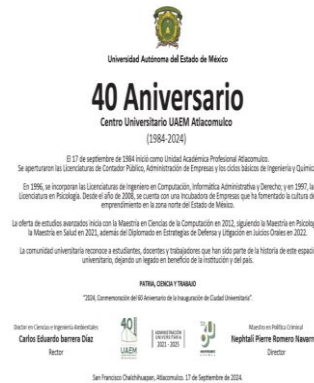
Universidad Autónoma del Estado de México

40 Aniversario

Centro Universitario UAEM Atlacomulco

(1984-2024)

El 17 de septiembre de 1984 inició como Unidad Académica Profesional Atlacomulco. Se aperturaron las Licenciaturas de Contador Público, Administración de Empresas y los ciclos básicos de Ingeniería y Químic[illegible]

En 1996, se incorporan las Licenciaturas de Ingeniero en Computación, Informática Administrativa y Derecho; y en 1997, la Licenciatura en Psicología. Desde el año de 2008, se cuenta con una Incubadora de Empresas que ha fomentado la cultura de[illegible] emprendimiento en la zona norte del Estado de México.

La oferta de estudios avanzados inicia con la Maestría en Ciencias de la Computación en 2012, siguiendo la Maestría en Psicolog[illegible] la Maestría en Salud en 2021, además del Diplomado en Estrategias de Defensa y Litigación en Juicios Orales en 2022.

La comunidad universitaria reconoce a estudiantes, docentes y trabajadores que han sido parte de la historia de este espaci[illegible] universitario, dejando un legado en beneficio de la institución y del país.

PATRIA, CIENCIA Y TRABAJO

"2024, Conmemoración del 40 Aniversario de la Inauguración de Ciudad Universitaria".

Doctor en Ciencias e Ingeniería Ambientales
Carlos Eduardo barrera Díaz
Rector

40
UAEM

ADMINISTRACIÓN UNIVERSITARIA 2021 - 2025

Maestro en Política Criminal
Nephtalí Pierre Romero Navarr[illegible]
Director

San Francisco Chalchihuapan, Atlacomulco, 17 de Septiembre de 2024.